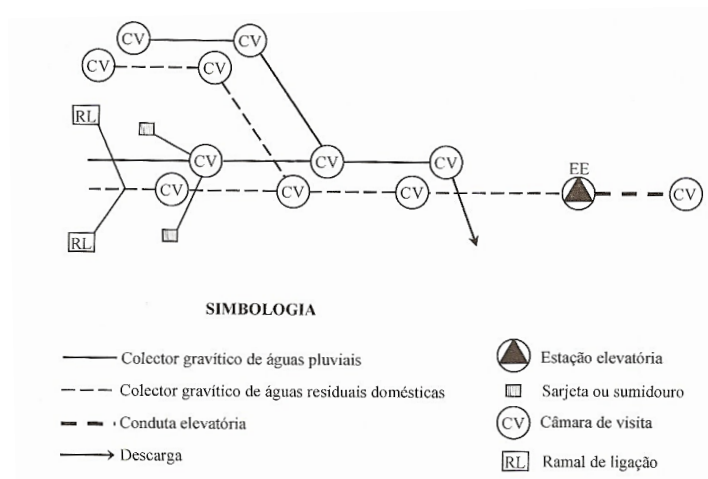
CV
CV
CV
CV
RL
CV
CV
CV
CV
CV
CV
EE
CV
RL

SIMBOLOGIA

Colector gravítico de águas pluviais
Colector gravítico de águas residuais domésticas
Conduta elevatória
Descarga

Estação elevatória
Sarjeta ou sumidouro
CV Câmara de visita
RL Ramal de ligação